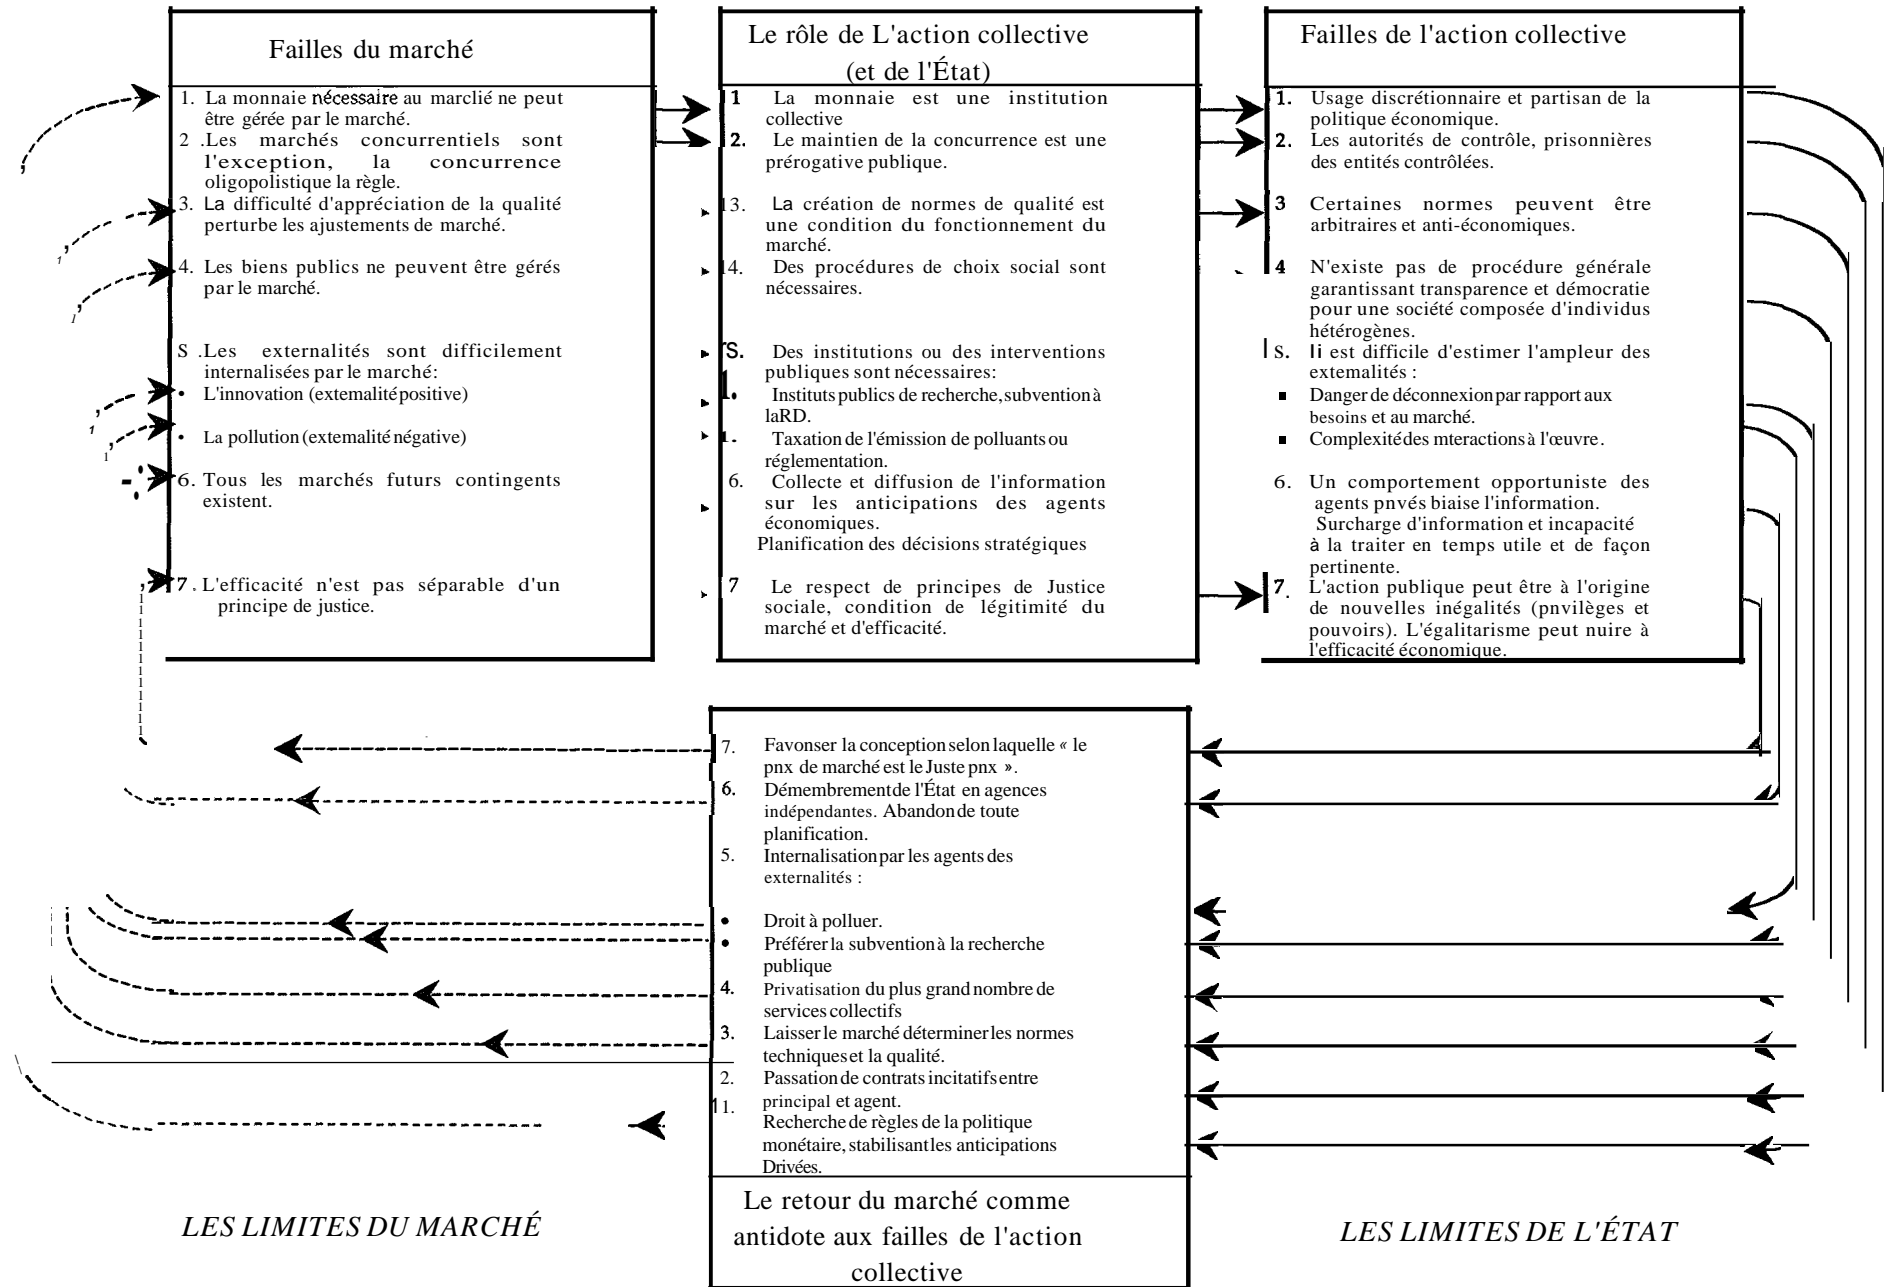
Failles du marché

1. La monnaie nécessaire au marclié ne peut être gérée par le marché.
2 .Les marchés concurrentiels sont l'exception, la concurrence oligopolistique la règle.
3. La difficulté d'appréciation de la qualité perturbe les ajustements de marché.
4. Les biens publics ne peuvent être gérés par le marché.
S .Les externalités sont difficilement internalisées par le marché:
• L'innovation (extemalité positive)
• La pollution (extemalité négative)
6. Tous les marchés futurs contingents existent.
7. L'efficacité n'est pas séparable d'un principe de justice.

Le rôle de L'action collective (et de l'État)

1 La monnaie est une institution collective
2. Le maintien de la concurrence est une prérogative publique.
13. La création de normes de qualité est une condition du fonctionnement du marché.
14. Des procédures de choix social sont nécessaires.
S. Des institutions ou des interventions publiques sont nécessaires:
l. Instituts publics de recherche, subvention à laRD.
1. Taxation de l'émission de polluants ou réglementation.
6. Collecte et diffusion de l'information sur les anticipations des agents économiques. Planification des décisions stratégiques
7 Le respect de principes de Justice sociale, condition de légitimité du marché et d'efficacité.

Failles de l'action collective

1. Usage discrétionnaire et partisan de la politique économique.
2. Les autorités de contrôle, prisonnières des entités contrôlées.
3 Certaines normes peuvent être arbitraires et anti-économiques.
4 N'existe pas de procédure générale garantissant transparence et démocratie pour une société composée d'individus hétérogènes.
S. Ii est difficile d'estimer l'ampleur des extemalités :
■ Danger de déconnexion par rapport aux besoins et au marché.
■ Complexité des mteractions à l'œuvre.
6. Un comportement opportuniste des agents pnvés biaise l'information. Surcharge d'information et incapacité à la traiter en temps utile et de façon pertinente.
7. L'action publique peut être à l'origine de nouvelles inégalités (pnvilèges et pouvoirs). L'égalitarisme peut nuire à l'efficacité économique.

7. Favonser la conception selon laquelle « le pnx de marché est le Juste pnx ».
6. Démembrement de l'État en agences indépendantes. Abandon de toute planification.
5. Internalisation par les agents des externalités :
• Droit à polluer.
• Préférer la subvention à la recherche publique
4. Privatisation du plus grand nombre de services collectifs
3. Laisser le marché déterminer les normes techniques et la qualité.
2. Passation de contrats incitatifs entre principal et agent.
1. Recherche de règles de la politique monétaire, stabilisant les anticipations Drivées.

Le retour du marché comme antidote aux failles de l'action collective

LES LIMITES DU MARCHÉ

LES LIMITES DE L'ÉTAT